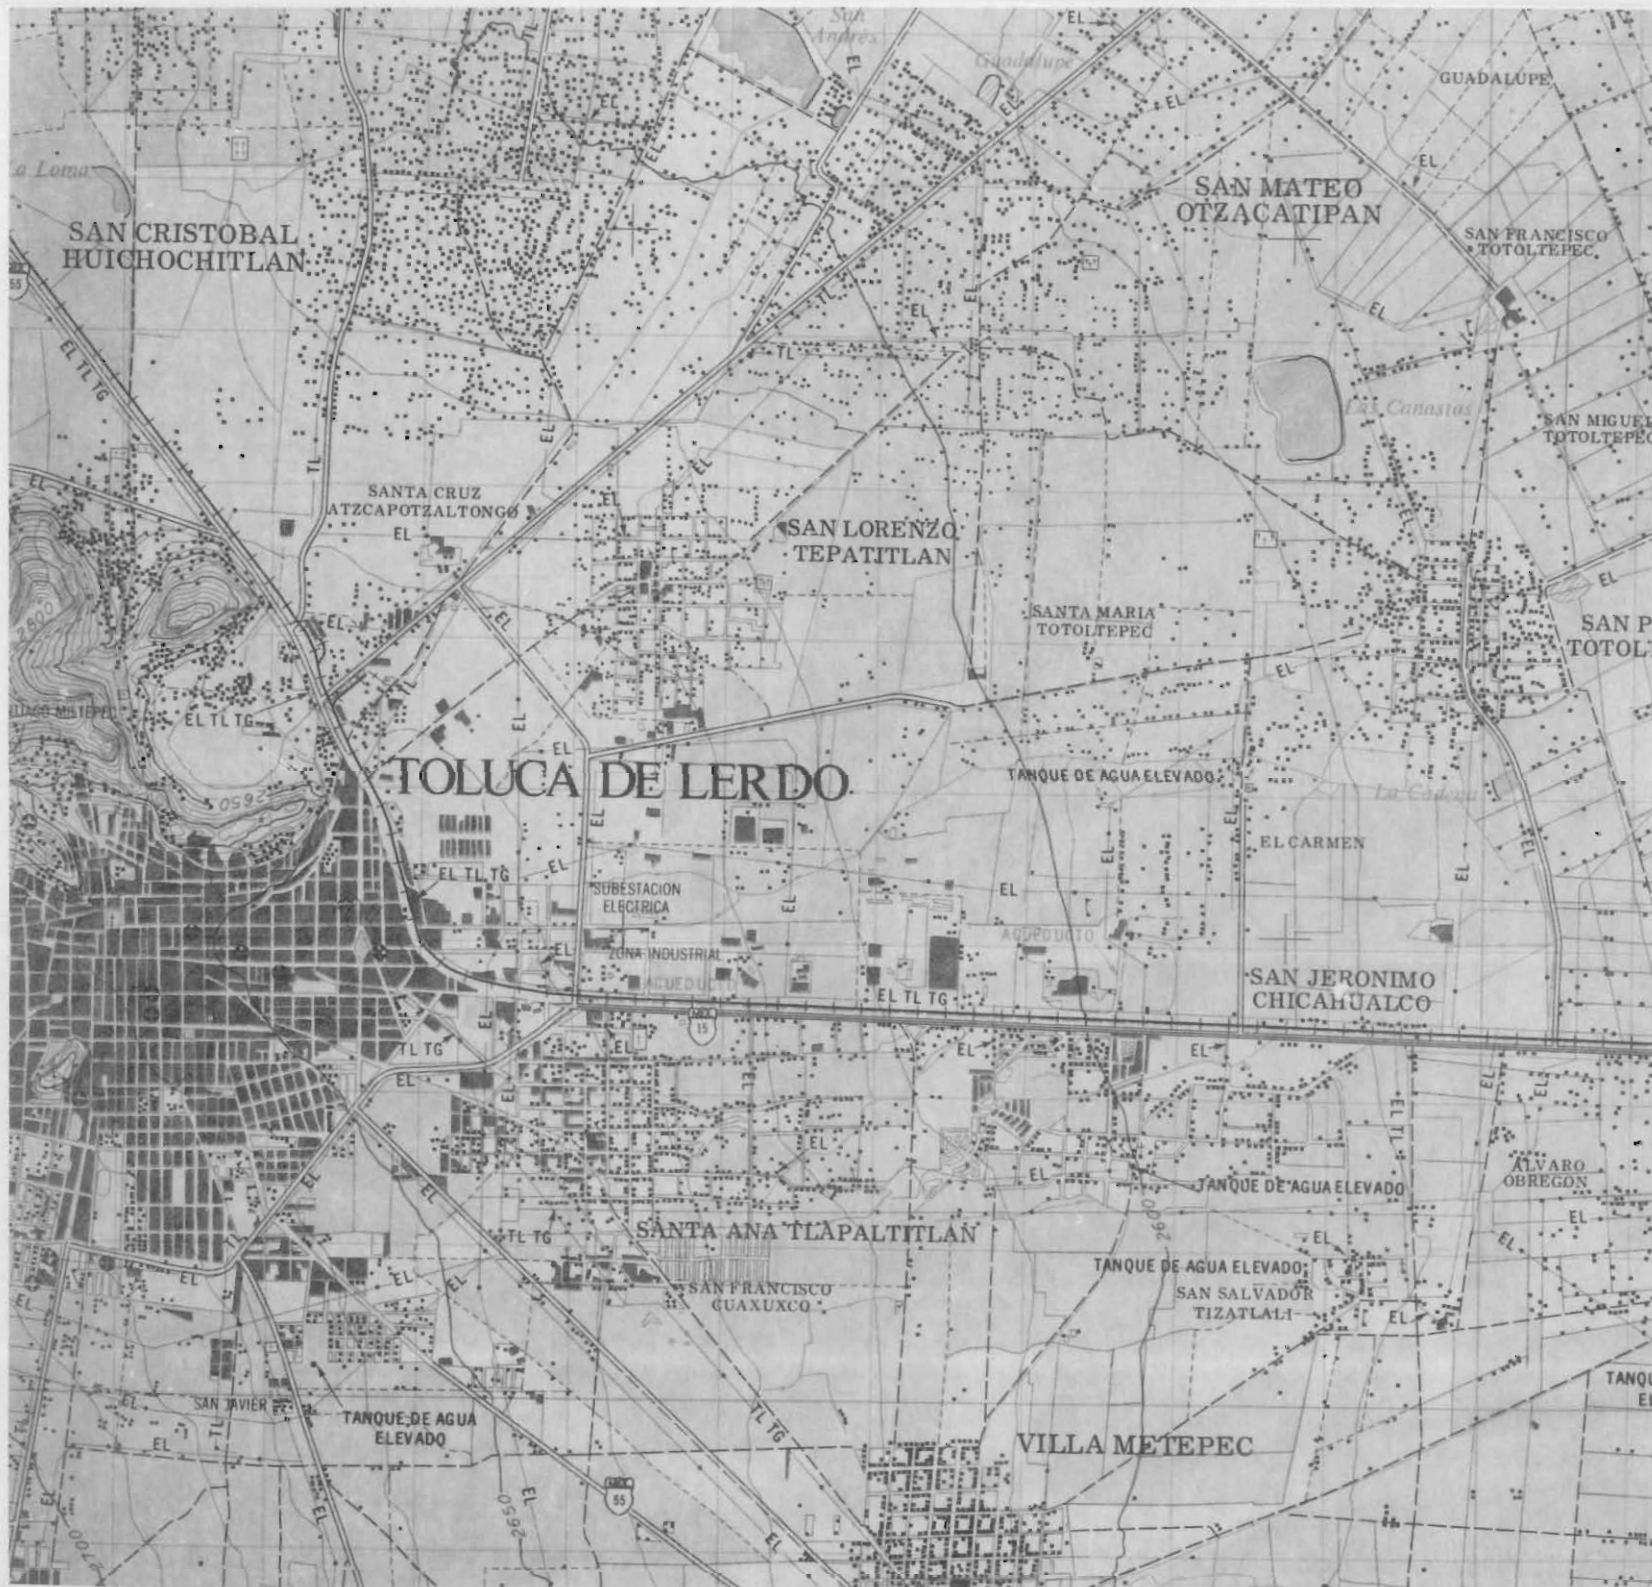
San Andrés

Guadalupe

GUADALUPE

La Loma

SAN CRISTOBAL HUICHOCHITLAN

SAN MATEO OTZACATIPAN

SAN FRANCISCO TOTOLTEPEC

Las Canastas

SAN MIGUEL TOTOLTEPEC

SANTA CRUZ ATZCAPOTZALTONGO

SAN LORENZO TEPATITLAN

SANTA MARIA TOTOLTEPEC

SAN P TOTOL

2800

TIAGO MISTEPEC

EL TL TG

TOLUCA DE LERDO

2650

TANQUE DE AGUA ELEVADO

La Cadena

EL CARMEN

EL TL TG

SUBESTACION ELECTRICA

ZONA INDUSTRIAL

ACUEDUCTO

ACUEDUCTO

EL TL TG

SAN JERONIMO CHICAHUALCO

15

TL TG

ALVARO OBREGON

TANQUE DE AGUA ELEVADO

2600

TL TG

SANTA ANA TLAPALTITLAN

TANQUE DE AGUA ELEVADO

SAN FRANCISCO CUAXUXCO

SAN SALVADOR TIZATLALI

SAN JAVIER

TANQUE DE AGUA ELEVADO

TANQU EL

VILLA METEPEC

TL TG

55

2650

2700

EL

TL